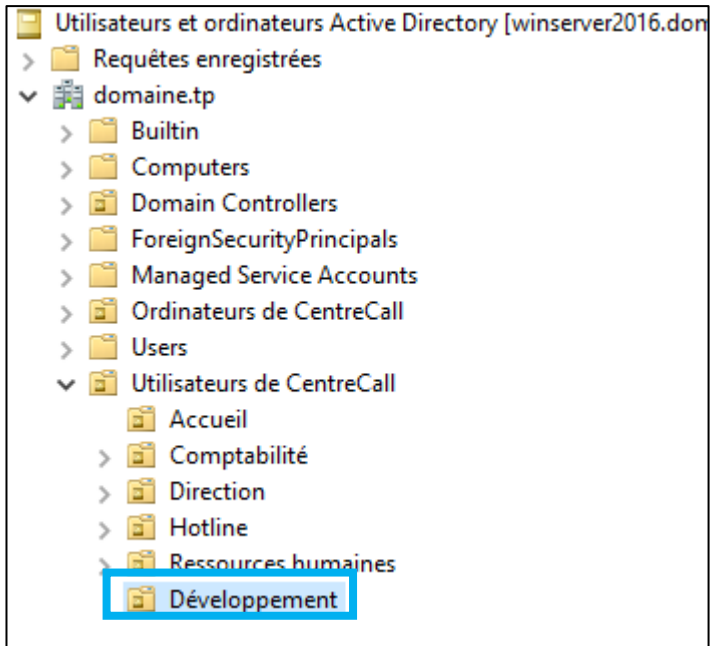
Utilisateurs et ordinateurs Active Directory [winserver2016.dom
Requêtes enregistrées
domaine.tp
Builtin
Computers
Domain Controllers
ForeignSecurityPrincipals
Managed Service Accounts
Ordinateurs de CentreCall
Users
Utilisateurs de CentreCall
Accueil
Comptabilité
Direction
Hotline
Ressources humaines
Développement